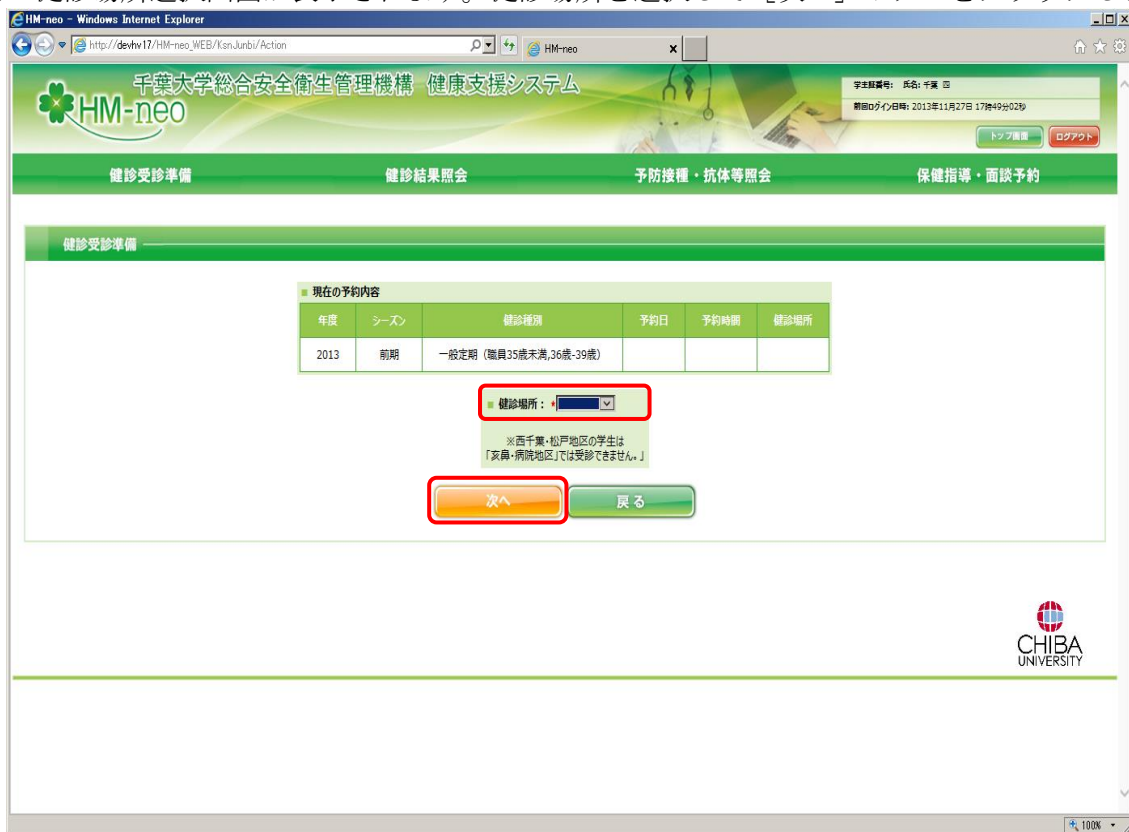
HM-neo - Windows Internet Explorer

http://devhv17/HM-neo_WEB/KsnJunbi/Action

HM-neo

千葉大学総合安全衛生管理機構 健康支援システム

HM-neo

学生証番号: 氏名: 千葉 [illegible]

前回ログイン日時: 2013年11月27日 17時49分02秒

トップ画面 ログアウト

健診受診準備 健診結果照会 予防接種・抗体等照会 保健指導・面談予約

健診受診準備

現在の予約内容

| 年度 | シーズン | 健診種別 | 予約日 | 予約時間 | 健診場所 |
|---|---|---|---|---|---|
| 2013 | 前期 | 一般定期（職員35歳未満,36歳-39歳） | | | |

健診場所：

※西千葉・松戸地区の学生は「亥鼻・病院地区」では受診できません。」

次へ 戻る

CHIBA UNIVERSITY

100%